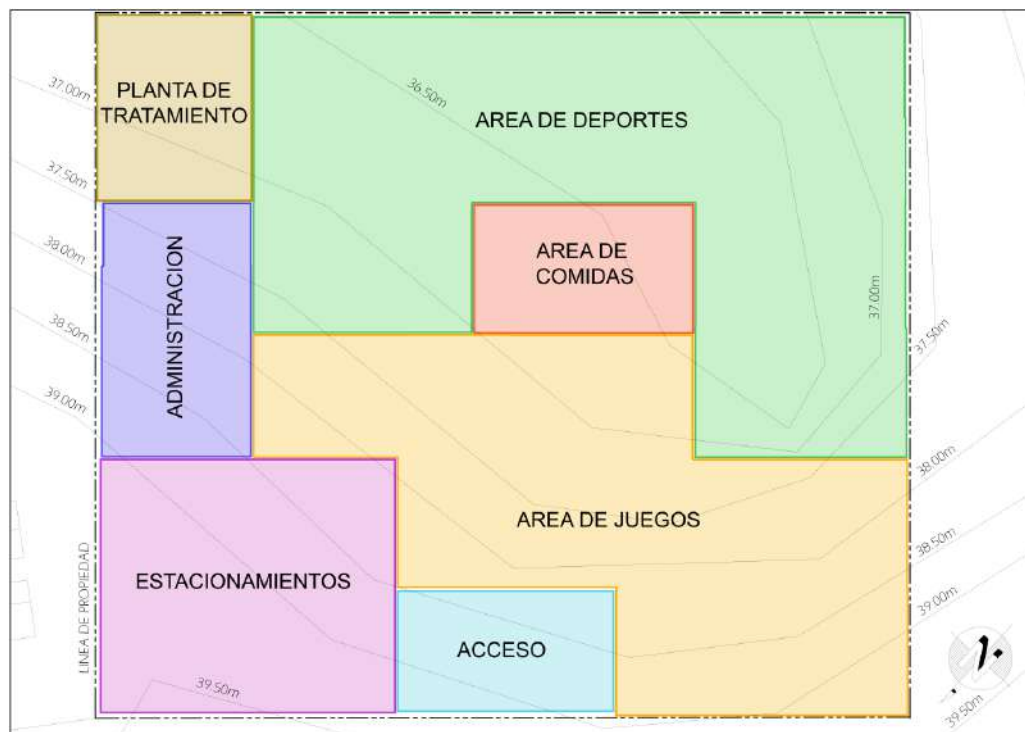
37.00m
37.50m
38.00m
38.50m
39.00m
PLANTA DE TRATAMIENTO
36.50m
AREA DE DEPORTES
AREA DE COMIDAS
37.00m
37.50m
ADMINISTRACION
38.00m
AREA DE JUEGOS
38.50m
ESTACIONAMIENTOS
39.00m
LINEA DE PROPIEDAD
ACCESO
39.50m
39.50m